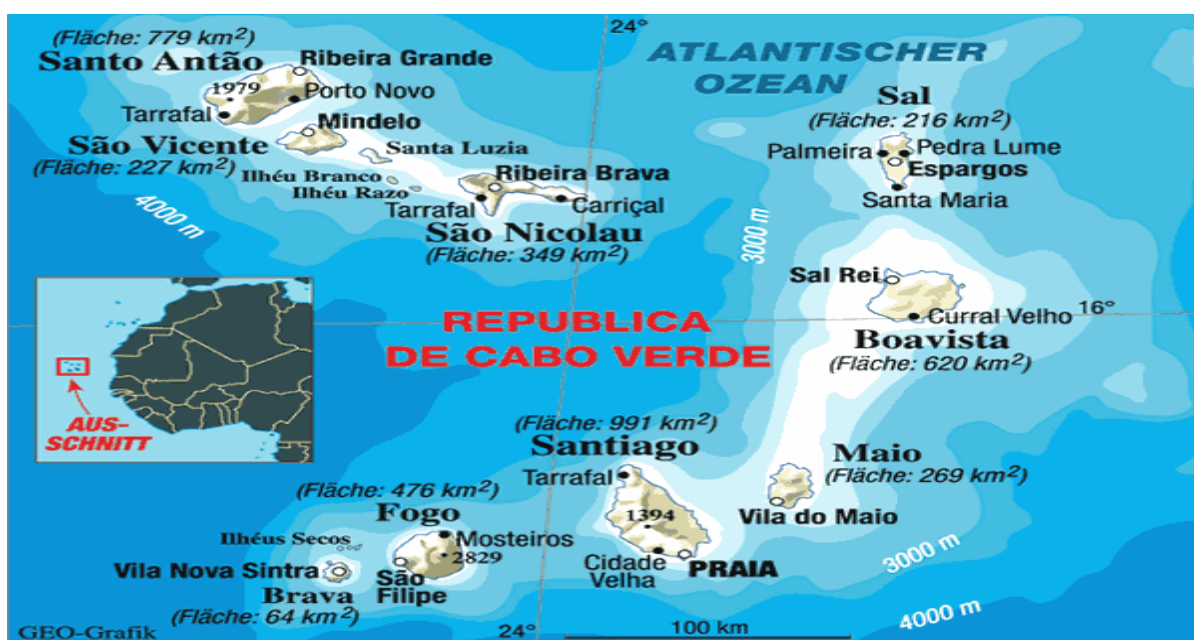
24°
ATLANTISCHER OZEAN

(Fläche: 779 km$^2$)
Santo Antão
Ribeira Grande
1979
Porto Novo
Tarrafal
Mindelo
São Vicente
(Fläche: 227 km$^2$)
Santa Luzia
Ilhéu Branco
Ilhéu Razo
Ribeira Brava
Tarrafal
Carriçal
São Nicolau
(Fläche: 349 km$^2$)
4000 m

Sal
(Fläche: 216 km$^2$)
Palmeira
Pedra Lume
Espargos
Santa Maria
3000 m

Sal Rei
Curral Velho
16°
Boavista
(Fläche: 620 km$^2$)

REPUBLICA DE CABO VERDE

AUS-SCHNITT

(Fläche: 991 km$^2$)
Santiago
Tarrafal
1394
Cidade Velha
PRAIA

Maio
(Fläche: 269 km$^2$)
Vila do Maio
3000 m
4000 m

(Fläche: 476 km$^2$)
Fogo
Mosteiros
2829
Ilhéus Secos
Vila Nova Sintra
São Filipe
Brava
(Fläche: 64 km$^2$)

GEO-Grafik
24°
100 km